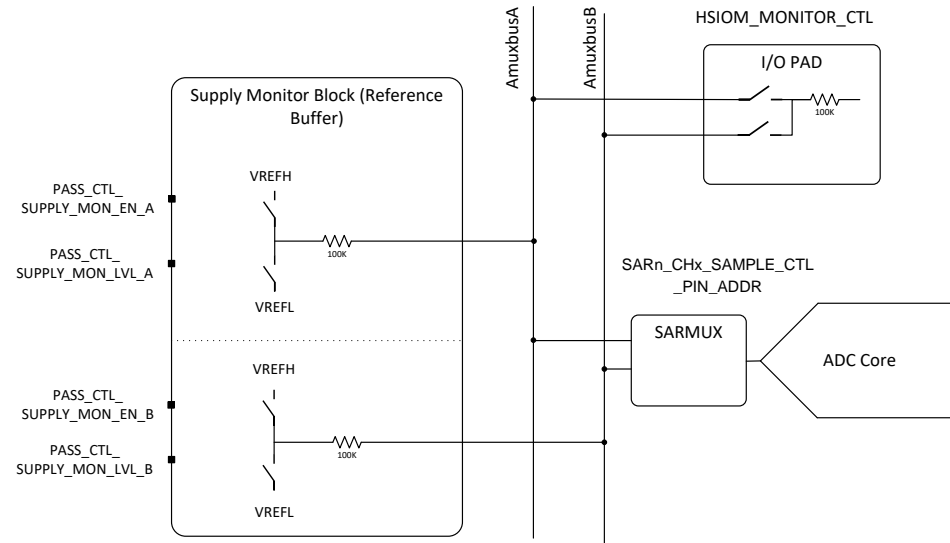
AmuxbusA

AmuxbusB

HSIOM_MONITOR_CTL

I/O PAD

100K

Supply Monitor Block (Reference Buffer)

PASS_CTL_ SUPPLY_MON_EN_A

PASS_CTL_ SUPPLY_MON_LVL_A

VREFH

100K

VREFL

SARn_CHx_SAMPLE_CTL _PIN_ADDR

SARMUX

ADC Core

VREFH

PASS_CTL_ SUPPLY_MON_EN_B

PASS_CTL_ SUPPLY_MON_LVL_B

100K

VREFL